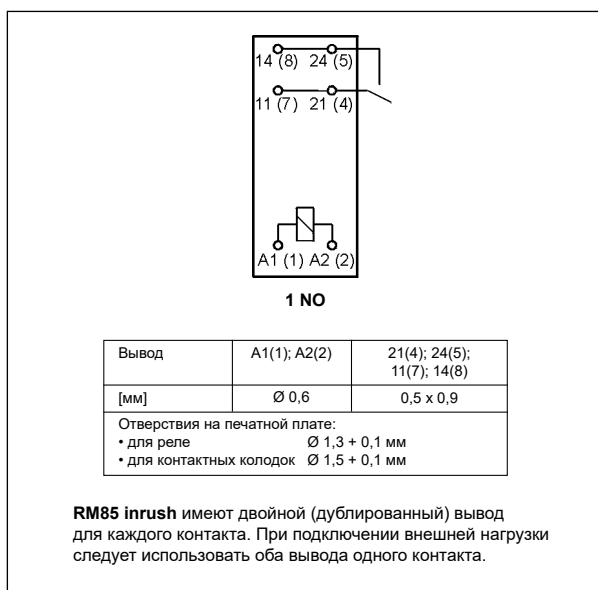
14 (8) 24 (5)

11 (7) 21 (4)

A1 (1) A2 (2)

1 NO

| Вывод | A1(1); A2(2) | 21(4); 24(5); 11(7); 14(8) |
|---|---|---|
| [мм] | Ø 0,6 | 0,5 x 0,9 |
| Отверстия на печатной плате: • для реле Ø 1,3 + 0,1 мм • для контактных колодок Ø 1,5 + 0,1 мм | | |

**RM85 inrush** имеют двойной (дублированный) вывод для каждого контакта. При подключении внешней нагрузки следует использовать оба вывода одного контакта.